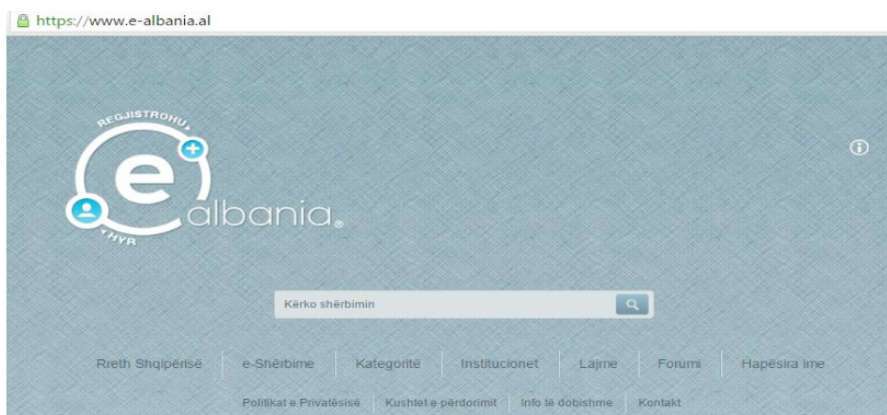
https://www.e-albania.al

REGJISTROHU

HYR

e albania.

Kërko shërbimin

Rreth Shqipërisë | e-Shërbime | Kategoritë | Institucionet | Lajme | Forumi | Hapësira ime

Politikat e Privatësisë | Kushtet e përdorimit | Info të dobishme | Kontakt